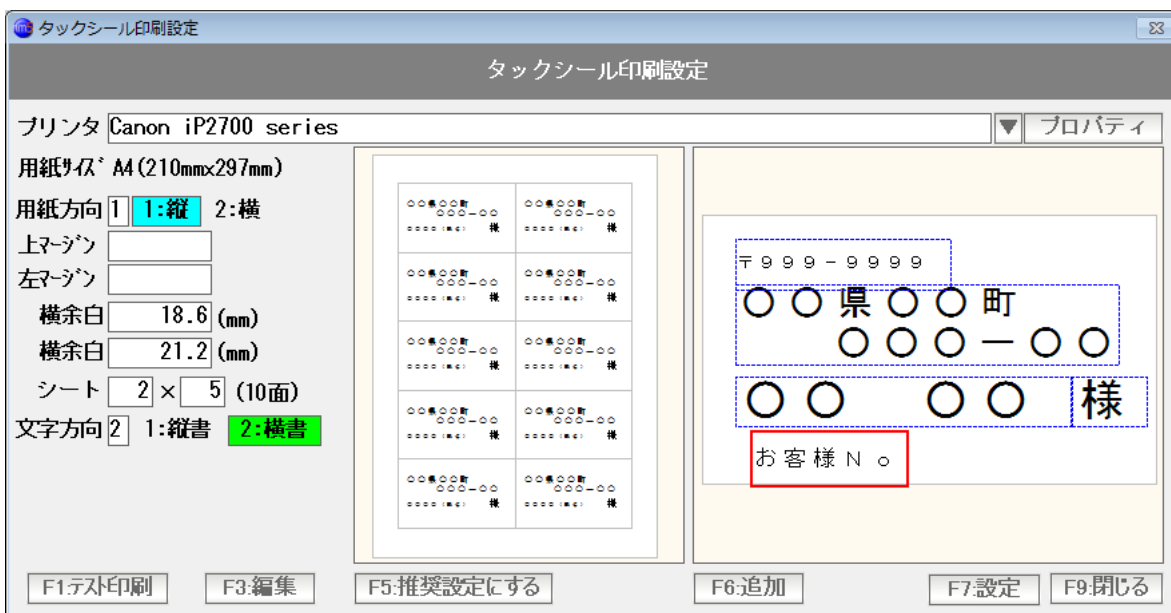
タックシール印刷設定

タックシール印刷設定

プリンタ Canon iP2700 series

プロパティ

用紙サイズ A4(210mmx297mm)

用紙方向 1 1:縦 2:横

上マージン

左マージン

横余白 18.6 (mm)

横余白 21.2 (mm)

シート 2 × 5 (10面)

文字方向 2 1:縦書 2:横書

〒999-9999

○○県○○町

○○○ー○○

○○ ○○

様

お客様No

F1:テスト印刷

F3:編集

F5:推奨設定にする

F6:追加

F7:設定

F9:閉じる